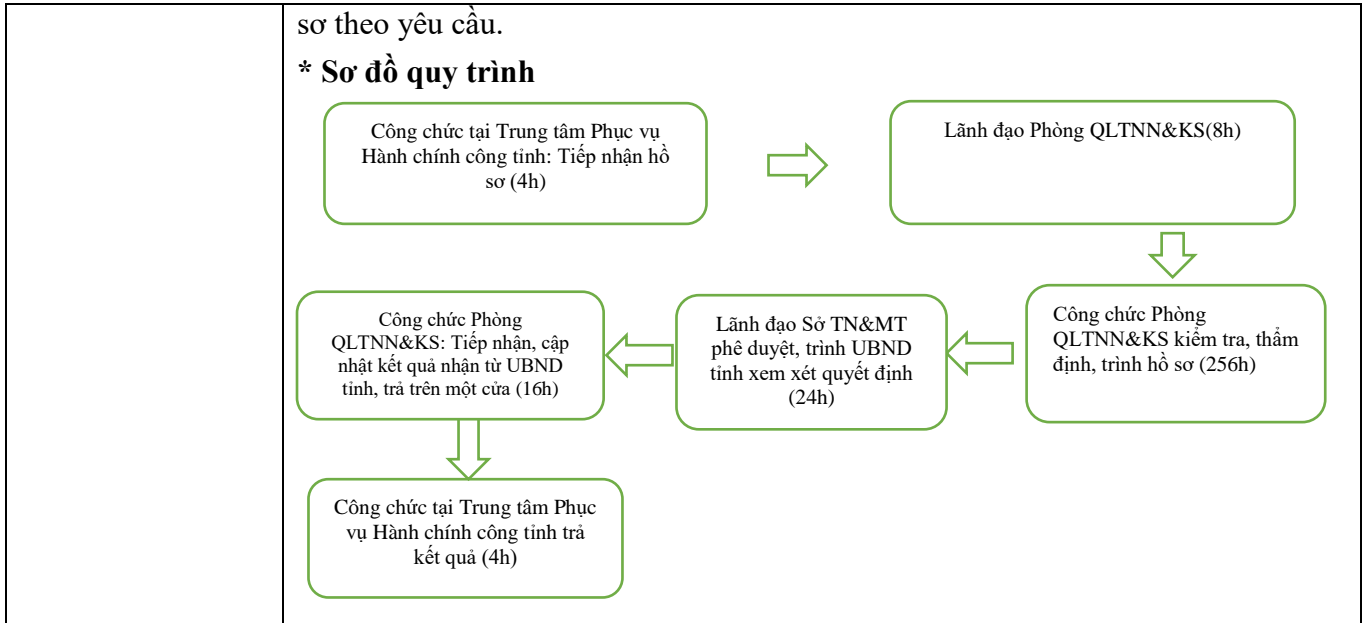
sơ theo yêu cầu.

* Sơ đồ quy trình

Công chức tại Trung tâm Phục vụ Hành chính công tỉnh: Tiếp nhận hồ sơ (4h)

Lãnh đạo Phòng QLTNN&KS(8h)

Công chức Phòng QLTNN&KS kiểm tra, thẩm định, trình hồ sơ (256h)

Lãnh đạo Sở TN&MT phê duyệt, trình UBND tỉnh xem xét quyết định (24h)

Công chức Phòng QLTNN&KS: Tiếp nhận, cập nhật kết quả nhận từ UBND tỉnh, trả trên một cửa (16h)

Công chức tại Trung tâm Phục vụ Hành chính công tỉnh trả kết quả (4h)